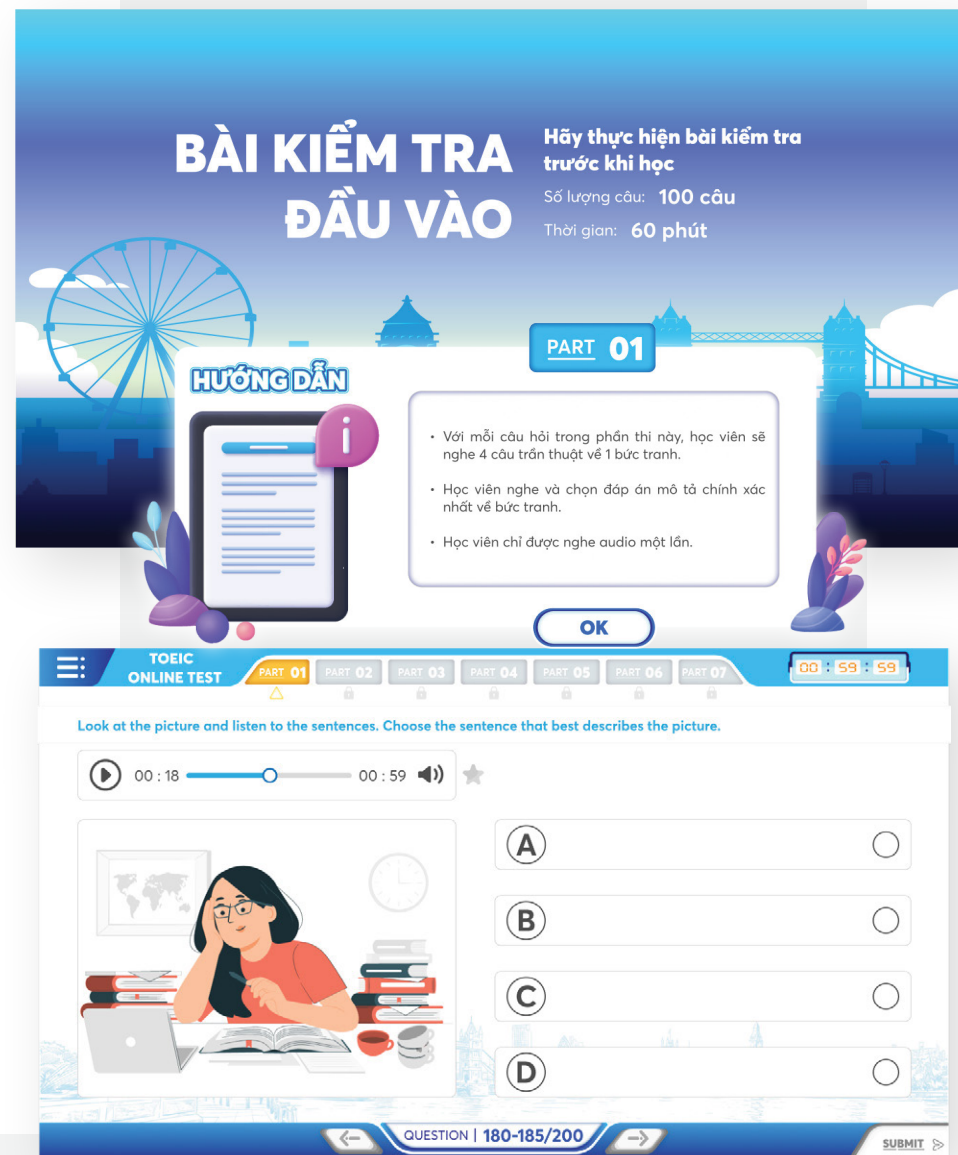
BÀI KIỂM TRA ĐẦU VÀO

Hãy thực hiện bài kiểm tra trước khi học

Số lượng câu: 100 câu

Thời gian: 60 phút

PART 01

HƯỚNG DẪN

• Với mỗi câu hỏi trong phần thi này, học viên sẽ nghe 4 câu trần thuật về 1 bức tranh.

• Học viên nghe và chọn đáp án mô tả chính xác nhất về bức tranh.

• Học viên chỉ được nghe audio một lần.

OK

TOEIC ONLINE TEST

PART 01 PART 02 PART 03 PART 04 PART 05 PART 06 PART 07

00 : 59 : 59

Look at the picture and listen to the sentences. Choose the sentence that best describes the picture.

00 : 18 00 : 59

A

B

C

D

QUESTION | 180-185/200

SUBMIT